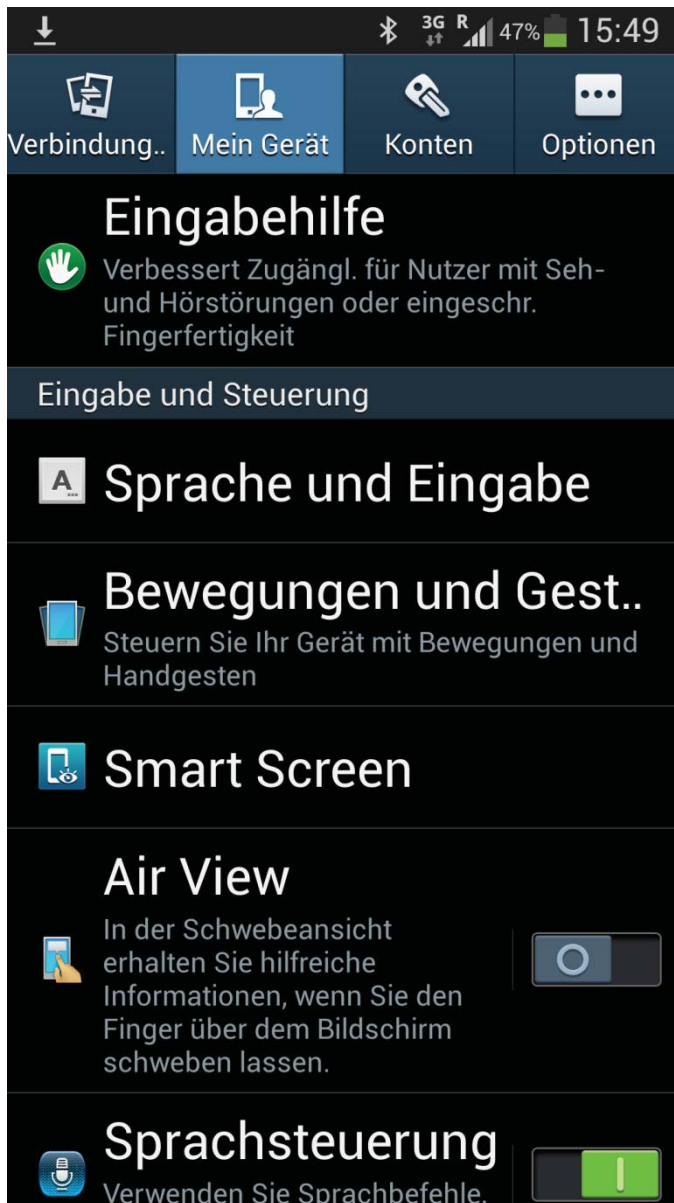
3G R 47% 15:49

Verbindung..
Mein Gerät
Konten
Optionen

Eingabehilfe
Verbessert Zugängl. für Nutzer mit Seh- und Hörstörungen oder eingeschr. Fingerfertigkeit

Eingabe und Steuerung

Sprache und Eingabe

Bewegungen und Gest..
Steuern Sie Ihr Gerät mit Bewegungen und Handgesten

Smart Screen

Air View
In der Schwebeansicht erhalten Sie hilfreiche Informationen, wenn Sie den Finger über dem Bildschirm schweben lassen.

Sprachsteuerung
Verwenden Sie Sprachbefehle,